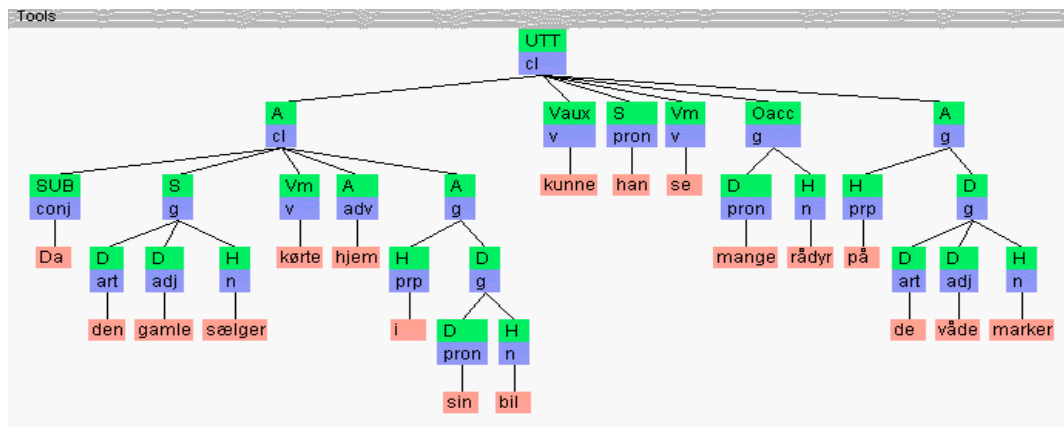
Tools

UTT
cl

A
cl

Vaux
v
kunne

S
pron
han

Vm
v
se

Oacc
g

A
g

SUB
conj
Da

S
g

Vm
v
kørte

A
adv
hjem

A
g

D
pron
mange

H
n
rådyr

H
prp
på

D
g

D
art
den

D
adj
gamle

H
n
sælger

H
prp
i

D
g

D
art
de

D
adj
våde

H
n
marker

D
pron
sin

H
n
bil